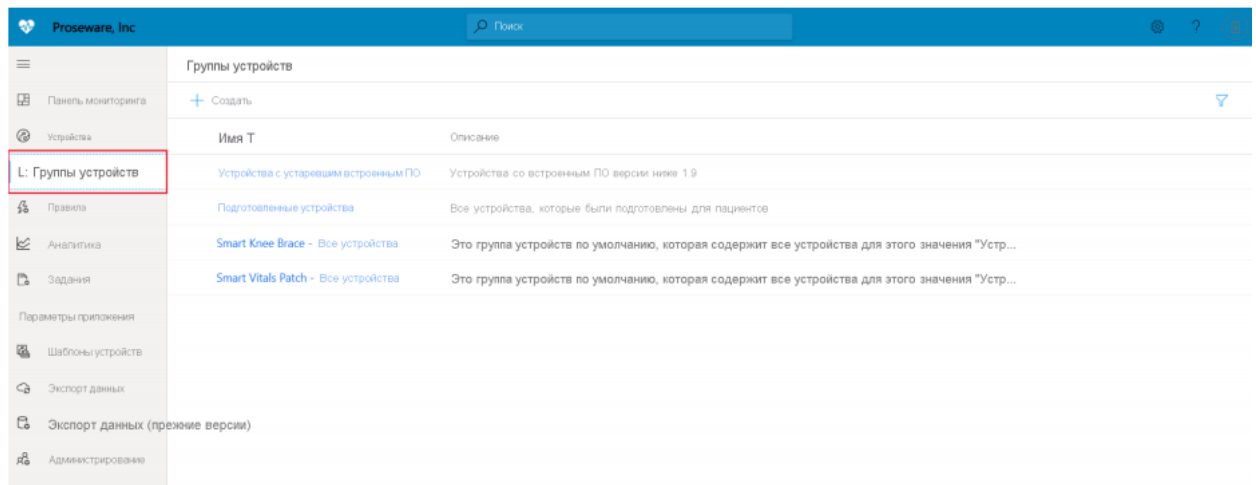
Proseware, Inc

Поиск

?

Панель мониторинга

Устройства

L: Группы устройств

Правила

Аналитика

Задания

Параметры приложения

Шаблоны устройств

Экспорт данных

Экспорт данных (прежние версии)

Администрирование

Группы устройств

+ Создать

| Имя T | Описание |
|---|---|
| Устройства с устаревшим встроенным ПО | Устройства со встроенным ПО версии ниже 1.9 |
| Подготовленные устройства | Все устройства, которые были подготовлены для пациентов |
| Smart Knee Brace - Все устройства | Это группа устройств по умолчанию, которая содержит все устройства для этого значения "Устр... |
| Smart Vitals Patch - Все устройства | Это группа устройств по умолчанию, которая содержит все устройства для этого значения "Устр... |